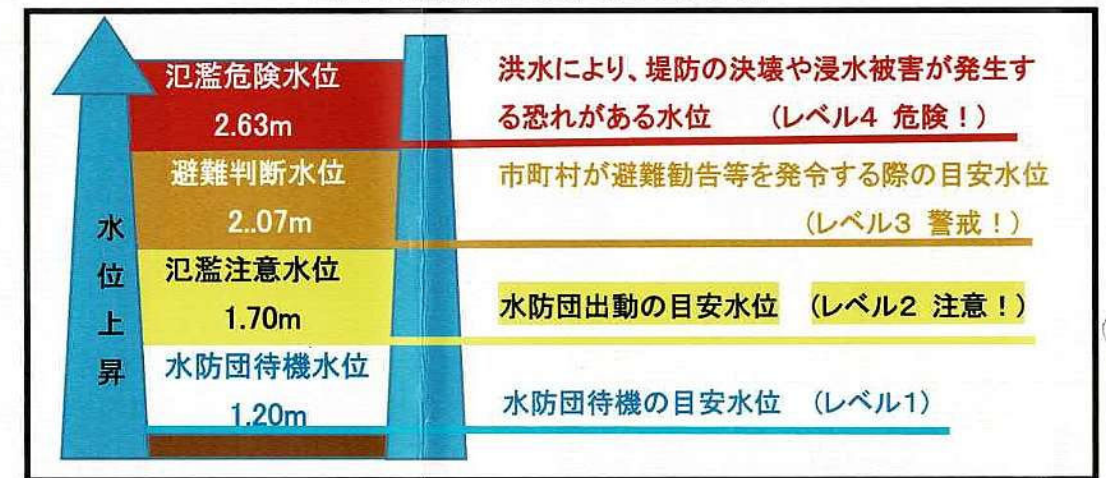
水
位
上
昇

氾濫危険水位
2.63m

洪水により、堤防の決壊や浸水被害が発生する恐れがある水位　（レベル4 危険！）

避難判断水位
2..07m

市町村が避難勧告等を発令する際の目安水位
（レベル3 警戒！）

氾濫注意水位
1.70m

水防団出動の目安水位　（レベル2 注意！）

水防団待機水位
1.20m

水防団待機の目安水位　（レベル1）